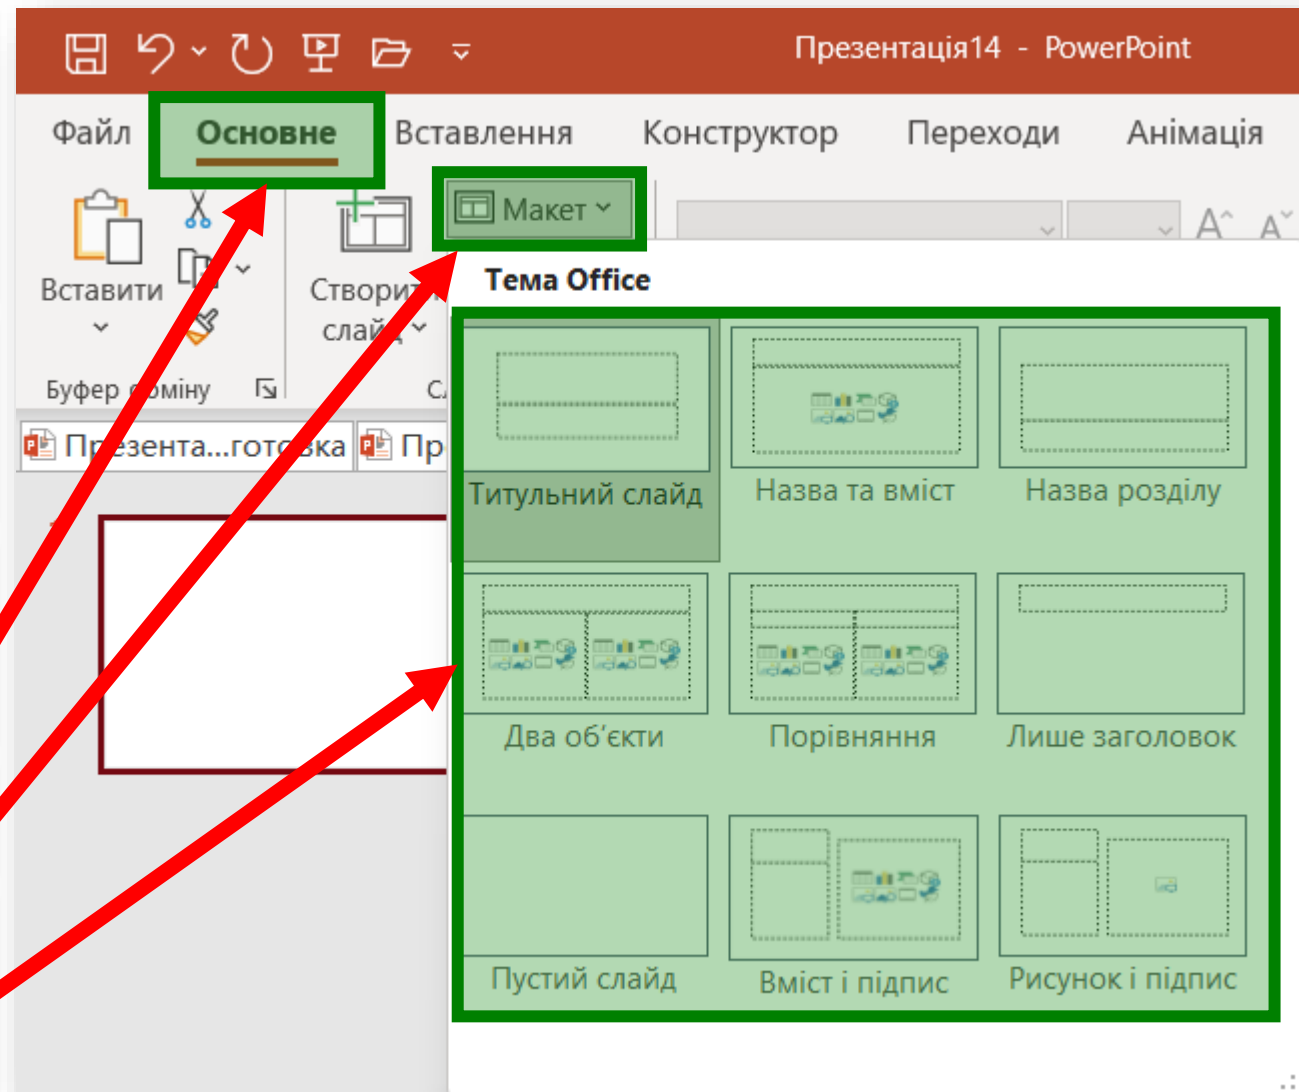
Презентація14 - PowerPoint

Файл
Основне
Вставлення
Конструктор
Переходи
Анімація

Вставити
Створи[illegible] слай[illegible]
Буфер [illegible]міну
С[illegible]

Макет

Пр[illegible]зента...гот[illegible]ка
Пр

Тема Office

Титульний слайд
Назва та вміст
Назва розділу
Два об'єкти
Порівняння
Лише заголовок
Пустий слайд
Вміст і підпис
Рисунок і підпис